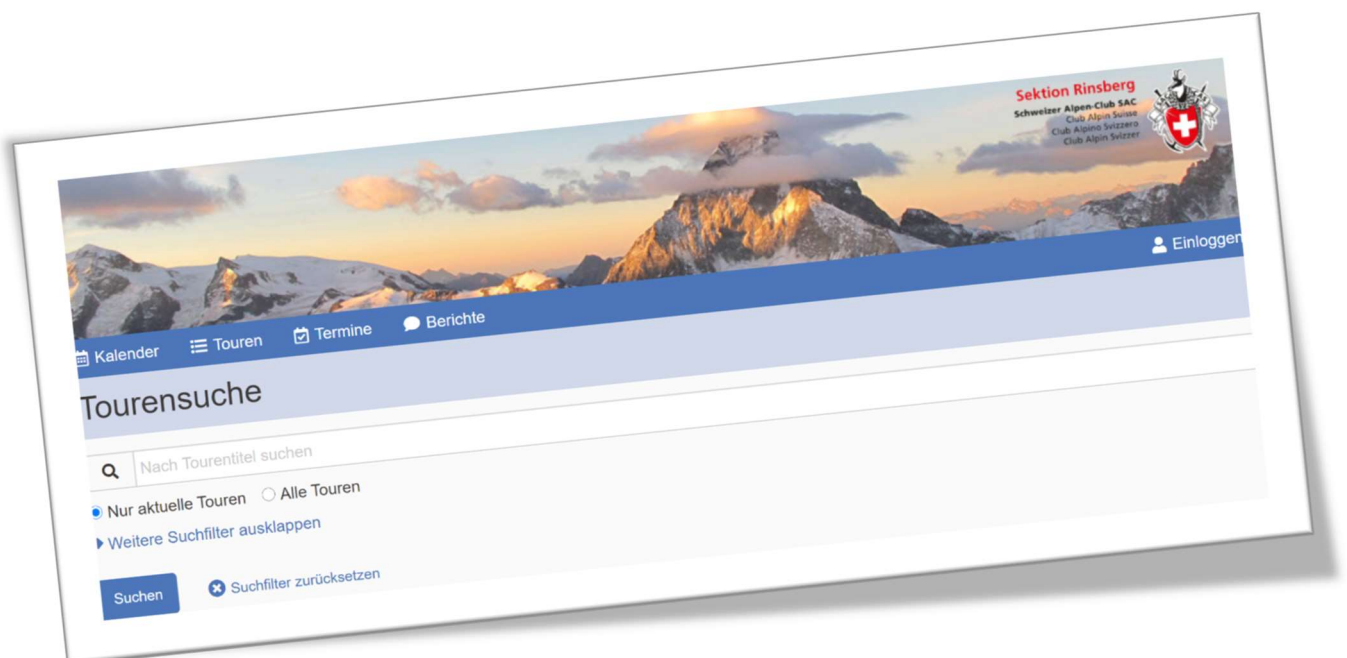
Sektion Rinsberg
Schweizer Alpen-Club SAC
Club Alpin Suisse
Club Alpino Svizzero
Club Alpin Svizzer

Einloggen

Kalender Touren Termine Berichte

Tourensuche

Nach Tourentitel suchen

Nur aktuelle Touren Alle Touren

Weitere Suchfilter ausklappen

Suchen Suchfilter zurücksetzen